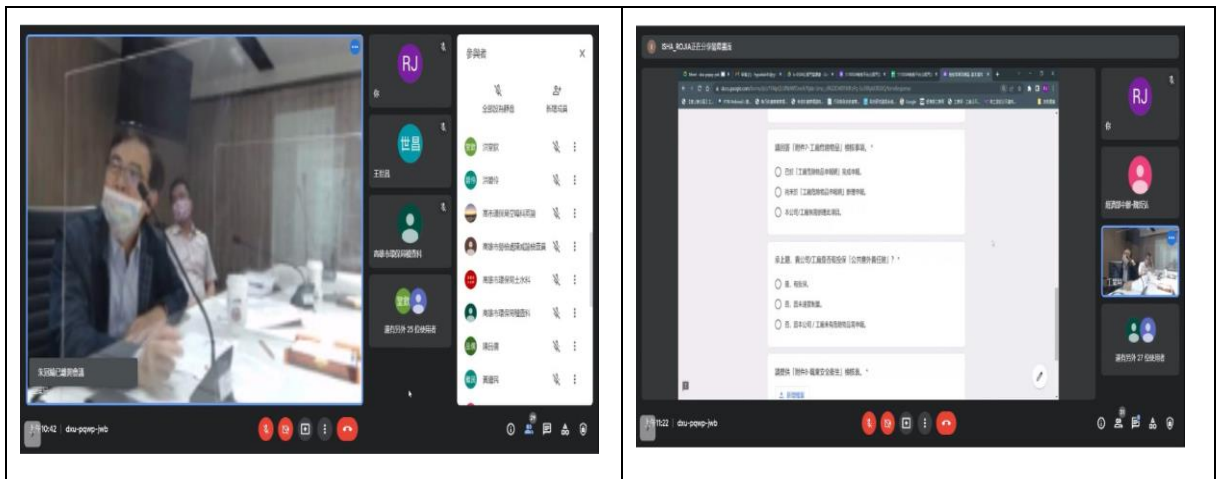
RJ

世昌

參與者

全部設為靜音

新增成員

還有另外 25 位使用者

上午10:42 | dxu-pqwp-jwb

ISHA_ROJAS正在分享螢幕畫面

請依據「附件7:工廠危險物品」填報事項。*

已於「工廠危險物品申報網」完成申報。

尚未於「工廠危險物品申報網」辦理申報。

本公司/工廠無需辦理此項目。

承上題，貴公司/工廠是否有設置「公共意外責任險」？*

是，有投保。

否，尚未提供保險。

否，目前本公司/工廠未有危險物品需申報。

請提供「附件8:職業安全衛生」填報事項。*

RJ

還有另外 27 位使用者

上午11:22 | dxu-pqwp-jwb